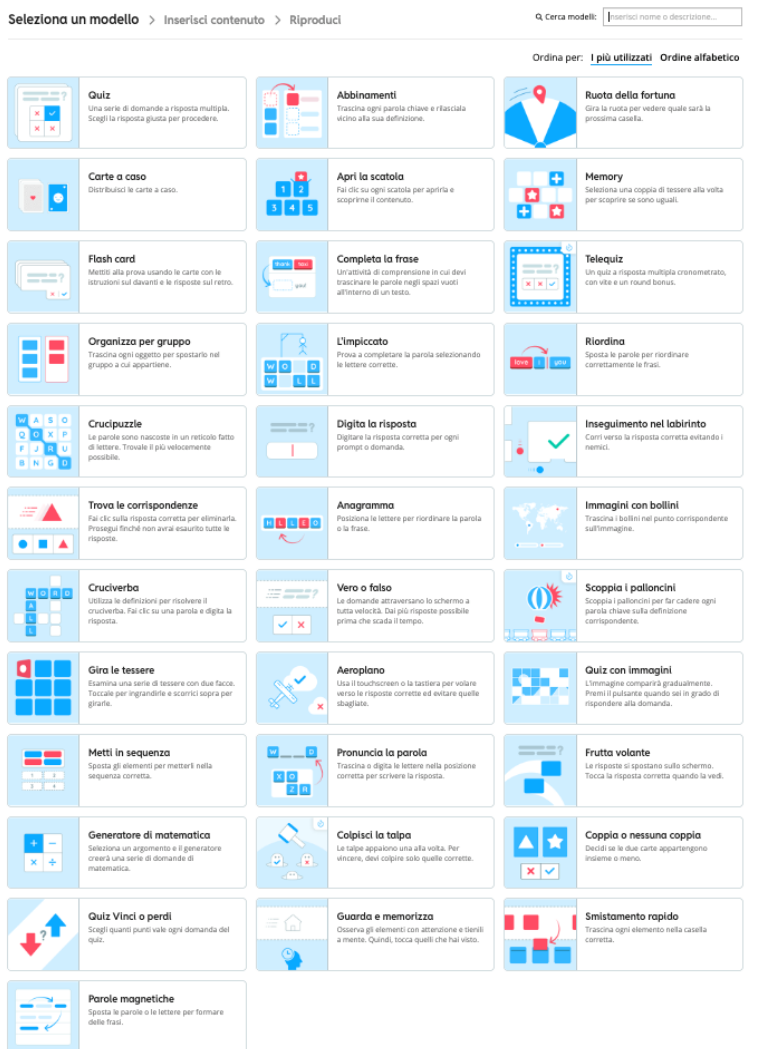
Seleziona un modello > Inserisci contenuto > Riproduci

Cerca modelli: Inserisci nome o descrizione...

Ordina per: I più utilizzati Ordine alfabetico

Quiz
Una serie di domande a risposta multipla. Scegli la risposta giusta per procedere.

Abbinamenti
Trascina ogni parola chiave e rilasciala vicino alla sua definizione.

Ruota della fortuna
Gira la ruota per vedere quale sarà la prossima casella.

Carte a caso
Distribuisci le carte a caso.

Apri la scatola
Fai clic su ogni scatola per aprirla e scoprirne il contenuto.

Memory
Seleziona una coppia di tessere alla volta per scoprire se sono uguali.

Flash card
Mettiti alla prova usando le carte con le istruzioni sul davanti e le risposte sul retro.

Completa la frase
Un'attività di comprensione in cui devi trascinare le parole negli spazi vuoti all'interno di un testo.

Telequiz
Un quiz a risposta multipla cronometrato, con vite e un round bonus.

Organizza per gruppo
Trascina ogni oggetto per spostarlo nel gruppo a cui appartiene.

L'impiccato
Prova a completare la parola selezionando le lettere corrette.

Riordina
Sposta le parole per riordinare correttamente le frasi.

Crucipuzzle
Le parole sono nascoste in un reticolo fatto di lettere. Trovale il più velocemente possibile.

Digita la risposta
Digitare la risposta corretta per ogni prompt o domanda.

Inseguimento nel labirinto
Corri verso la risposta corretta evitando i nemici.

Trova le corrispondenze
Fai clic sulla risposta corretta per eliminarla. Prosegui finché non avrai esaurito tutte le risposte.

Anagramma
Posiziona le lettere per riordinare la parola o la frase.

Immagini con bollini
Trascina i bollini nel punto corrispondente sull'immagine.

Cruciverba
Utilizza le definizioni per risolvere il cruciverba. Fai clic su una parola e digita la risposta.

Vero o falso
Le domande attraversano lo schermo a tutta velocità. Dai più risposte possibile prima che scada il tempo.

Scoppia i palloncini
Scoppia i palloncini per far cadere ogni parola chiave sulla definizione corrispondente.

Gira le tessere
Esamina una serie di tessere con due facce. Toccale per ingrandirle e scorrici sopra per girarle.

Aeroplano
Usa il touchscreen o la tastiera per volare verso le risposte corrette ed evitare quelle sbagliate.

Quiz con immagini
L'immagine comparirà gradualmente. Premi il pulsante quando sei in grado di rispondere alla domanda.

Metti in sequenza
Sposta gli elementi per metterli nella sequenza corretta.

Pronuncia la parola
Trascina o digita le lettere nella posizione corretta per scrivere la risposta.

Frutta volante
Le risposte si spostano sullo schermo. Tocca la risposta corretta quando la vedi.

Generatore di matematica
Seleziona un argomento e il generatore creerà una serie di domande di matematica.

Colpisci la talpa
Le talpe appaiono una alla volta. Per vincere, devi colpire solo quelle corrette.

Coppia o nessuna coppia
Decidi se le due carte appartengono insieme o meno.

Quiz Vinci o perdi
Scegli quanti punti vale ogni domanda del quiz.

Guarda e memorizza
Osserva gli elementi con attenzione e tienili a mente. Quindi, tocca quelli che hai visto.

Smistamento rapido
Trascina ogni elemento nella casella corretta.

Parole magnetiche
Sposta le parole o le lettere per formare delle frasi.